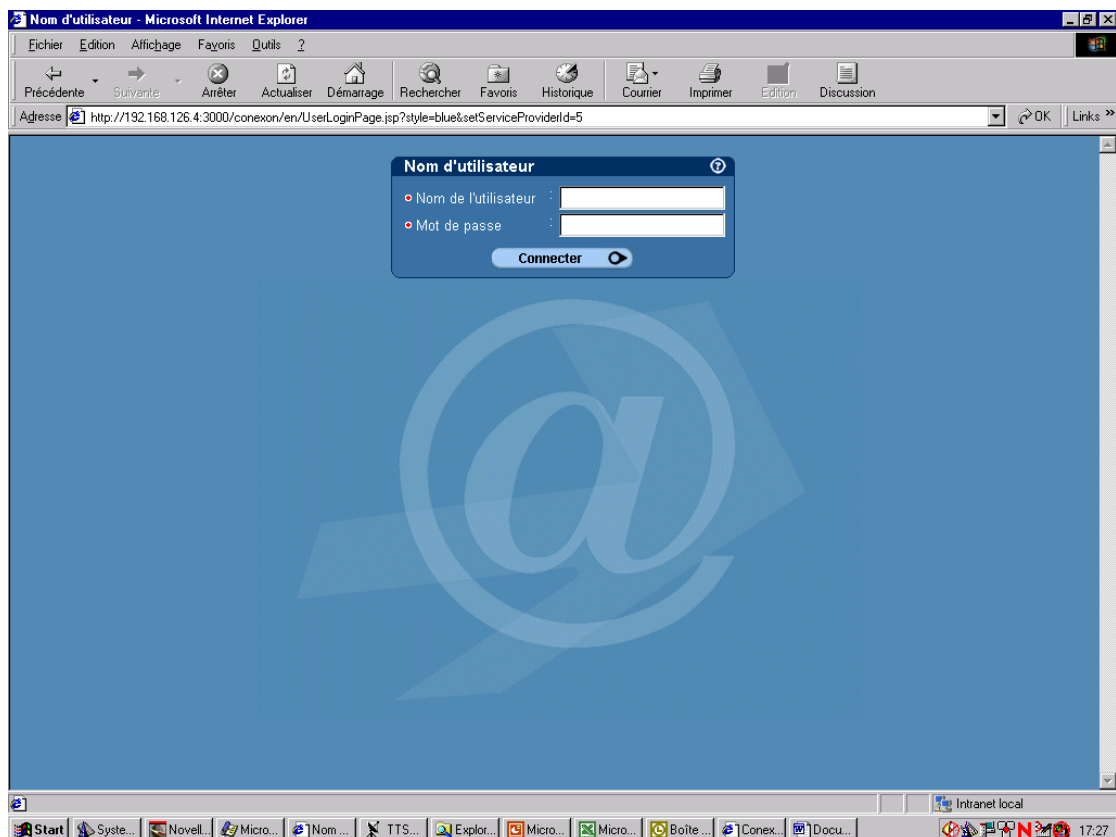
Nom d'utilisateur - Microsoft Internet Explorer

Fichier Edition Affichage Favoris Outils ?

Précédente Suivante Arrêter Actualiser Démarrage Rechercher Favoris Historique Courrier Imprimer Edition Discussion

Adresse http://192.168.126.4:3000/conexon/en/UserLoginPage.jsp?style=blue&setServiceProviderId=5 OK Links »

Nom d'utilisateur

Nom de l'utilisateur :

Mot de passe :

Connecter

Intranet local

Start Syste... Novell... Micro... Nom ... TTS... Explor... Micro... Micro... Boîte ... Conex... Docu... 17:27